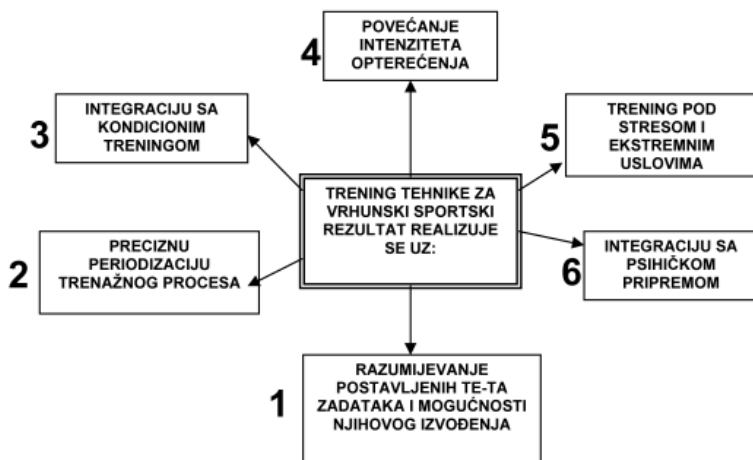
4
POVEĆANJE INTENZITETA OPTEREĆENJA

3
INTEGRACIJU SA KONDICIONIM TRENINGOM

5
TRENING POD STRESOM I EKSTREMNIM USLOVIMA

TRENING TEHNIKE ZA VRHUNSKI SPORTSKI REZULTAT REALIZUJE SE UZ:

2
PRECIZNU PERIODIZACIJU TRENAŽNOG PROCESA

6
INTEGRACIJU SA PSIHIČKOM PRIPREMOM

1
RAZUMIJEVANJE POSTAVLJENIH TE-TA ZADATAKA I MOGUĆNOSTI NJIHOVOG IZVOĐENJA